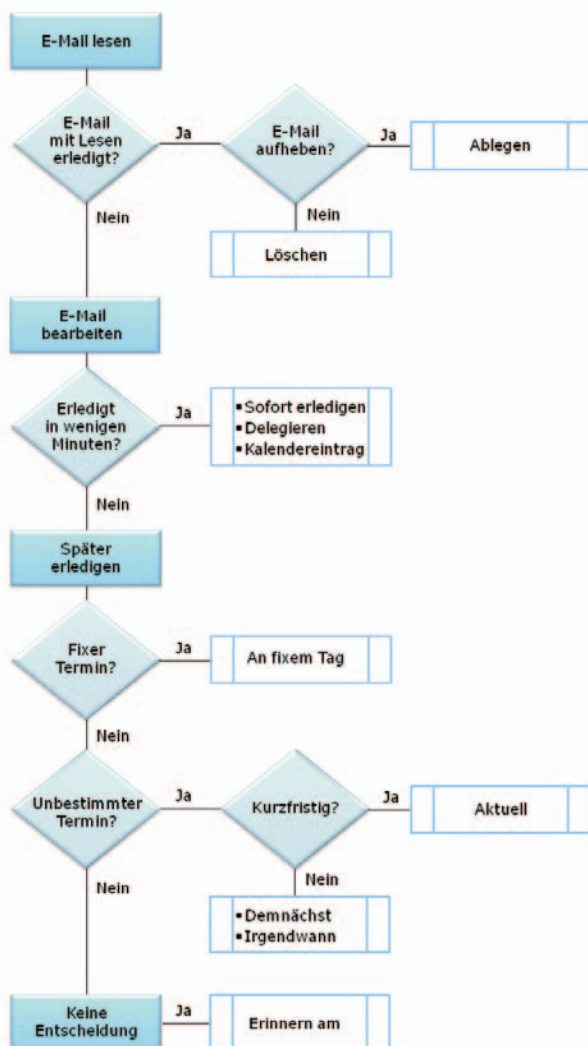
E-Mail lesen

E-Mail mit Lesen erledigt?

Ja

E-Mail aufheben?

Ja

Ablegen

Nein

Nein

Löschen

E-Mail bearbeiten

Erledigt in wenigen Minuten?

Ja

• Sofort erledigen
• Delegieren
• Kalendereintrag

Nein

Später erledigen

Fixer Termin?

Ja

An fixem Tag

Nein

Unbestimmter Termin?

Ja

Kurzfristig?

Ja

Aktuell

Nein

Nein

• Demnächst
• Irgendwann

Keine Entscheidung

Ja

Erinnern am